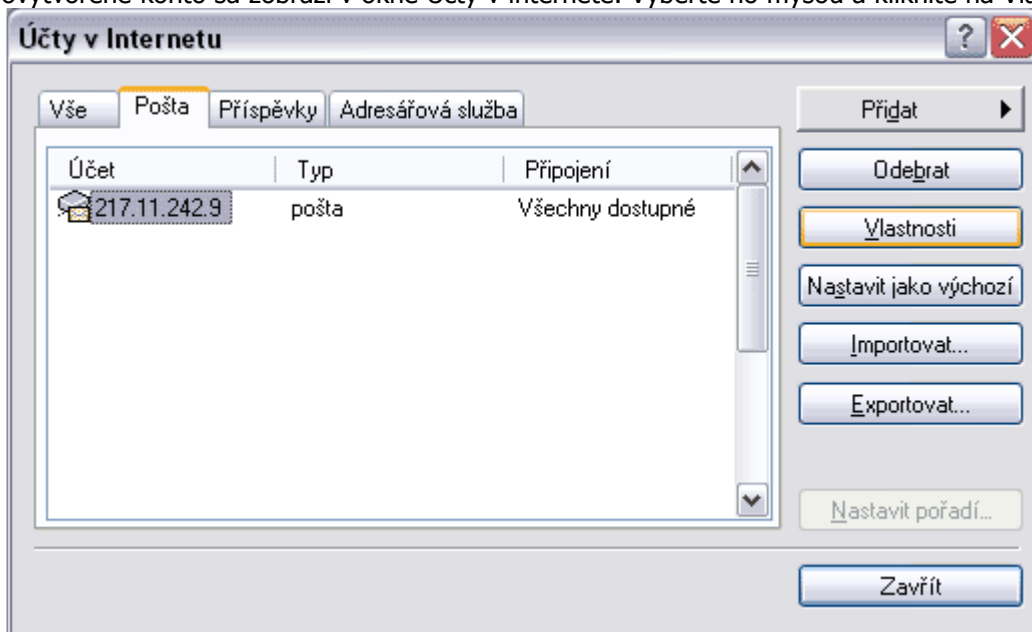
ovytvorené konto sa zobrazí v okne Účty v Internete. Vyberte ho myšou a kliknite na Vl

Účty v Internetu

Vše | Pošta | Příspěvky | Adresářová služba

| Účet | Typ | Připojení |
|---|---|---|
| 217.11.242.9 | pošta | Všechny dostupné |

Přidat

Odebrat

Vlastnosti

Nastavit jako výchozí

Importovat...

Exportovat...

Nastavit pořadí...

Zavřít